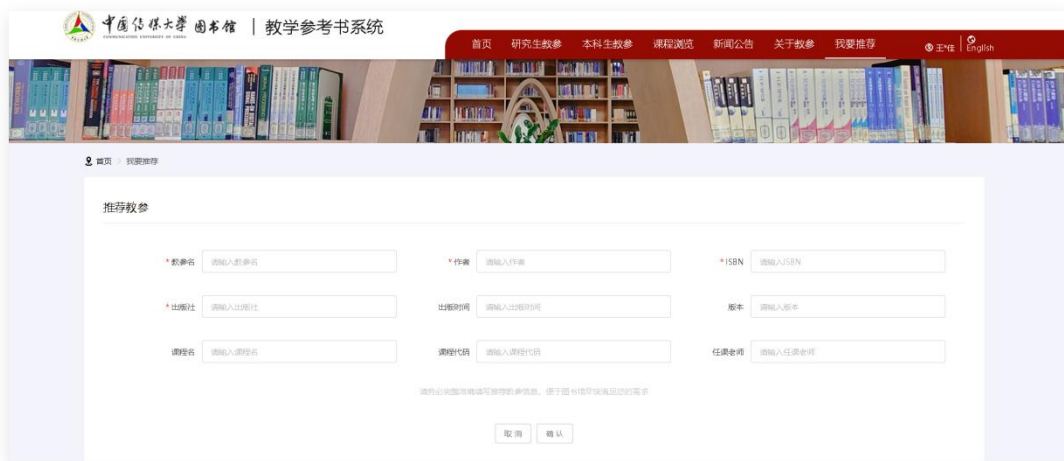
中国传媒大学 图书馆
COMMUNICATION UNIVERSITY OF CHINA

| 教学参考书系统

首页 研究生教参 本科生教参 课程浏览 新闻公告 关于教参 我要推荐

王佳 | English

首页 > 我要推荐

推荐教参

*教参名 请输入教参名
*作者 请输入作者
*ISBN 请输入ISBN

*出版社 请输入出版社
出版时间 请输入出版时间
版本 请输入版本

课程名 请输入课程名
课程代码 请输入课程代码
任课老师 请输入任课老师

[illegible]

取消 确认